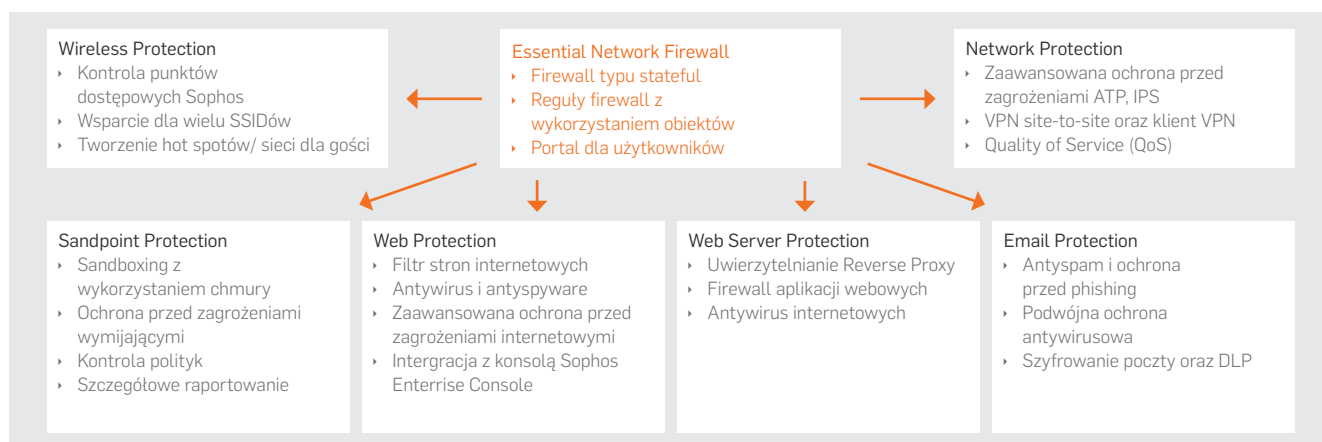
Wireless Protection
- Kontrola punktów dostępowych Sophos
- Wsparcie dla wielu SSIDów
- Tworzenie hot spotów/ sieci dla gości

Essential Network Firewall
- Firewall typu stateful
- Reguły firewall z wykorzystaniem obiektów
- Portal dla użytkowników

Network Protection
- Zaawansowana ochrona przed zagrożeniami ATP, IPS
- VPN site-to-site oraz klient VPN
- Quality of Service (QoS)

Sandpoint Protection
- Sandboxing z wykorzystaniem chmury
- Ochrona przed zagrożeniami wymijającymi
- Kontrola polityk
- Szczegółowe raportowanie

Web Protection
- Filtr stron internetowych
- Antywirus i antyspyware
- Zaawansowana ochrona przed zagrożeniami internetowymi
- Intergracja z konsolą Sophos Enterrise Console

Web Server Protection
- Uwierzytelnianie Reverse Proxy
- Firewall aplikacji webowych
- Antywirus internetowych

Email Protection
- Antyspam i ochrona przed phishing
- Podwójna ochrona antywirusowa
- Szyfrowanie poczty oraz DLP